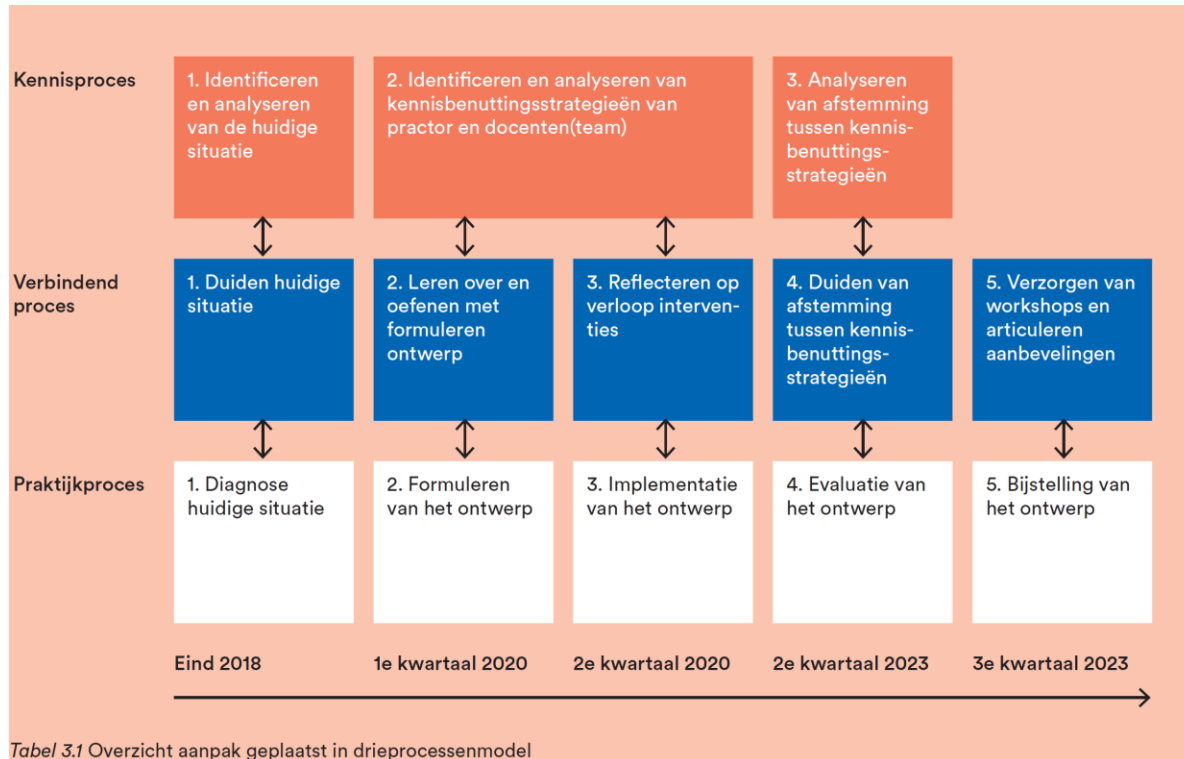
Kennisproces

1. Identificeren en analyseren van de huidige situatie

2. Identificeren en analyseren van kennisbenuttingsstrategieën van practor en docenten(team)

3. Analyseren van afstemming tussen kennisbenuttingsstrategieën

Verbindend proces

1. Duiden huidige situatie

2. Leren over en oefenen met formuleren ontwerp

3. Reflecteren op verloop interventies

4. Duiden van afstemming tussen kennisbenuttingsstrategieën

5. Verzorgen van workshops en articuleren aanbevelingen

Praktijkproces

1. Diagnose huidige situatie

2. Formuleren van het ontwerp

3. Implementatie van het ontwerp

4. Evaluatie van het ontwerp

5. Bijstelling van het ontwerp

Eind 2018

1e kwartaal 2020

2e kwartaal 2020

2e kwartaal 2023

3e kwartaal 2023

*Tabel 3.1* Overzicht aanpak geplaatst in drieprocessenmodel